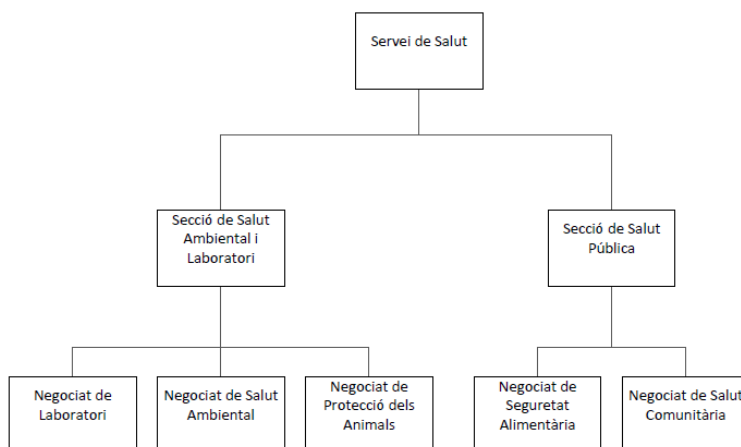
Servei de Salut

Secció de Salut Ambiental i Laboratori

Secció de Salut Pública

Negociat de Laboratori

Negociat de Salut Ambiental

Negociat de Protecció dels Animals

Negociat de Seguretat Alimentària

Negociat de Salut Comunitària